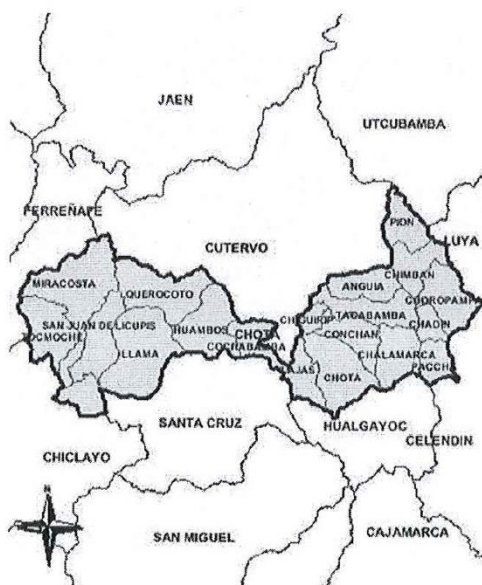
JAEN

UTCUBAMBA

FERREÑAFE

CUTERVO

LUYA

PION

CHIMBAN

ANGUIA

COCHABAMBA

MIRACOSTA

QUEROCOTO

SAN JUAN DE LICUPIS

TOCMOCHE

LLAMA

HUAMBOS

CHOTA

CHIGUIRIP

TACABAMBA

CONCHAN

CHALAMARCA

CHOTA

LAJAS

CHADIN

CORTEGANA

PACCHA

CHICLAYO

SANTA CRUZ

HUALGAYOC

CELENDIN

N

SAN MIGUEL

CAJAMARCA